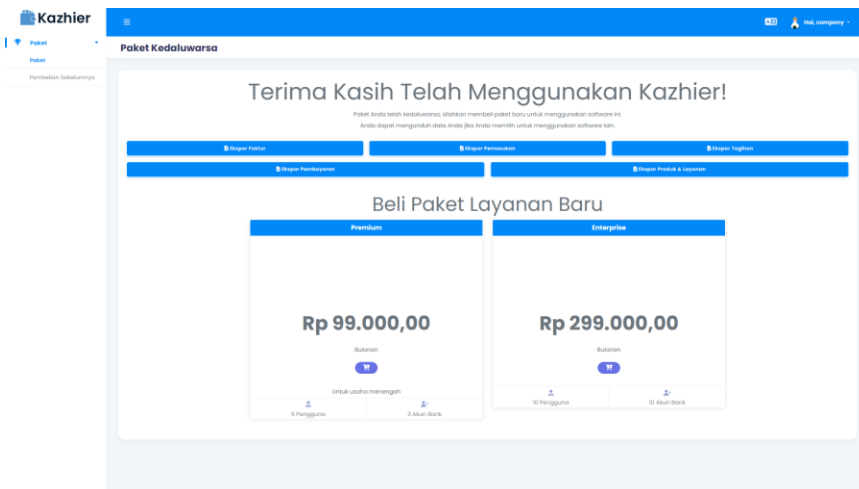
Kazhier

Paket

Paket

Pembelian Sebelumnya

≡

Hai, company

Paket Kedaluwarsa

Terima Kasih Telah Menggunakan Kazhier!

Paket Anda telah kedaluwarsa, silahkan membeli paket baru untuk menggunakan software ini.

Anda dapat mengunduh data Anda jika Anda memilih untuk meninggalkan software kian.

Ekspor Faktur

Ekspor Pemasukan

Ekspor Tagihan

Ekspor Pembayaran

Ekspor Produk & Layanan

Beli Paket Layanan Baru

Premium

Rp 99.000,00

Bulanan

Untuk usaha menengah

5 Pengguna

3 Akun Bank

Enterprise

Rp 299.000,00

Bulanan

10 Pengguna

10 Akun Bank